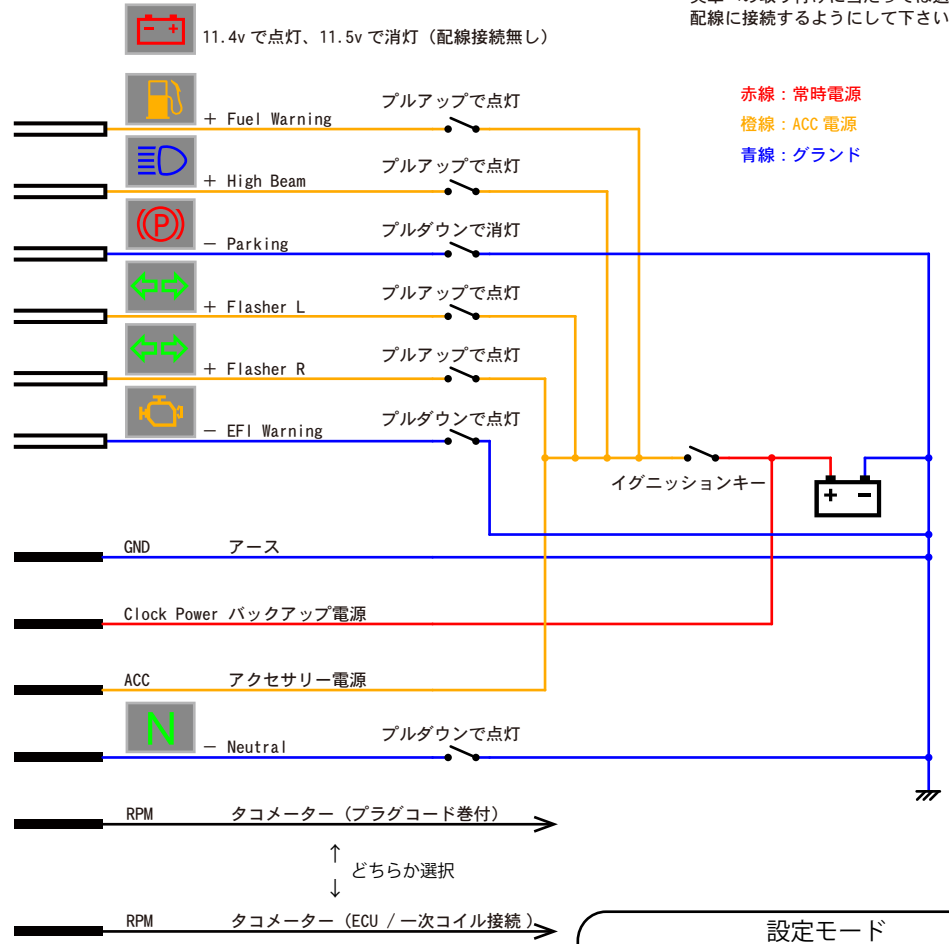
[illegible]
配線に接続するようにして下さい

11.4v で点灯、11.5v で消灯（配線接続無し）

赤線：常時電源
橙線：ACC 電源
青線：グランド

＋ Fuel Warning
プルアップで点灯

＋ High Beam
プルアップで点灯

− Parking
プルダウンで消灯

＋ Flasher L
プルアップで点灯

＋ Flasher R
プルアップで点灯

− EFI Warning
プルダウンで点灯

イグニッションキー

＋ −

GND アース

Clock Power バックアップ電源

ACC アクセサリー電源

N

− Neutral
プルダウンで点灯

RPM タコメーター（プラグコード巻付）

↑
どちらか選択
↓

RPM タコメーター（ECU / 一次コイル接続）

設定モード